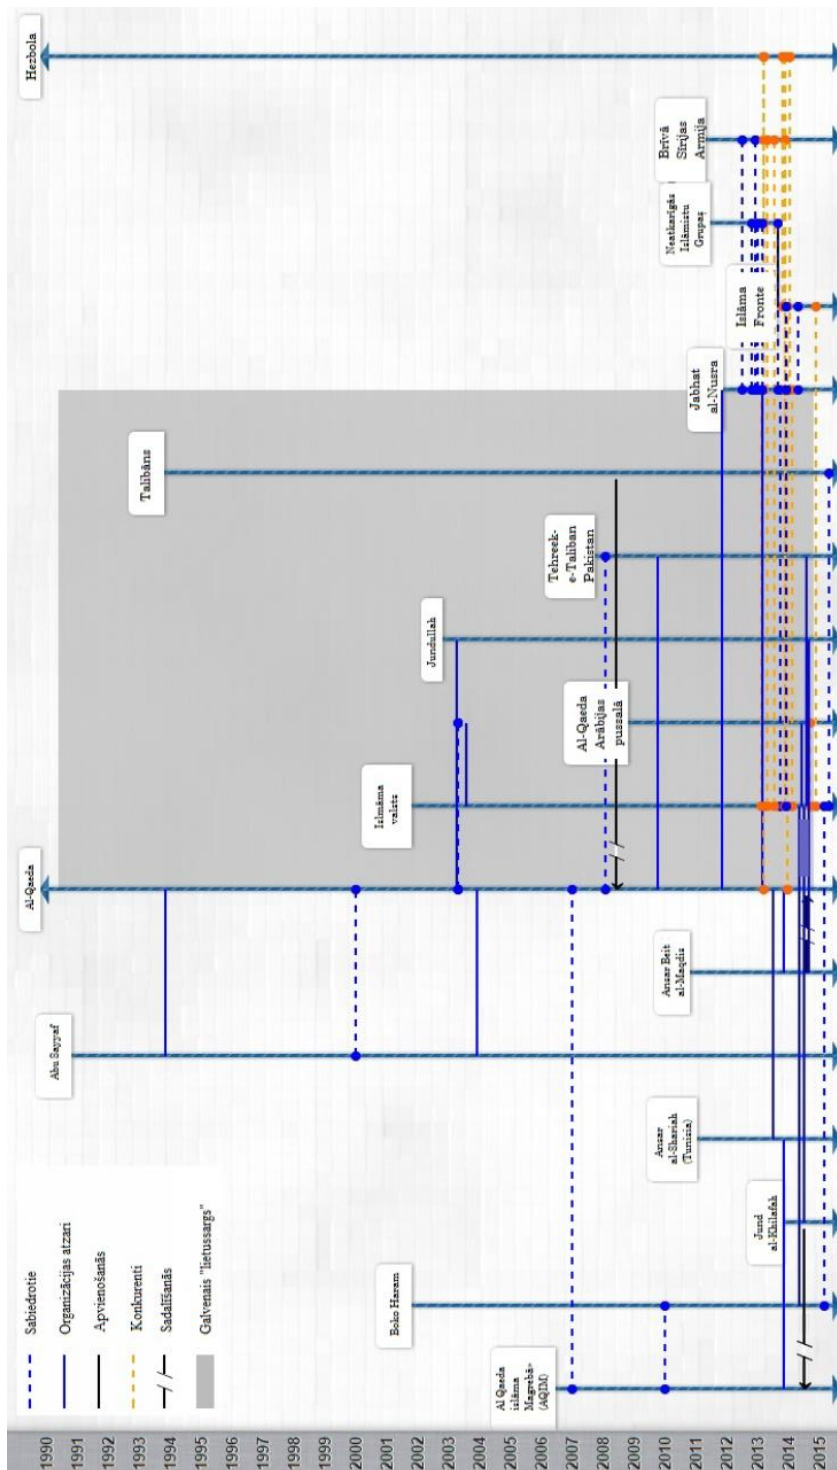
Sabiedrotie
Organizācijas atzari
Apvienošanās
Konkurenti
Sadalīšanās
Galvenais "lietussargs"

1990
1991
1992
1993
1994
1995
1996
1997
1998
1999
2000
2001
2002
2003
2004
2005
2006
2007
2008
2009
2010
2011
2012
2013
2014
2015

Al Qaeda islāma Magrebā (AQIM)
Boko Haram
Jund al-Khilafah
Ansar al-Shariah (Tunisia)
Abu Sayyaf
Ansar Beit al-Maqdis
Al-Qaeda
Islāma valsts
Al-Qaeda Arābijas pussalā
Jundullah
Tehreek-e-Taliban Pakistan
Talibāns
Jabhat al-Nusra
Islāma Fronte
Neatkarīgās Islāmistu Grupas
Brīvā Sīrijas Armija
Hezbola